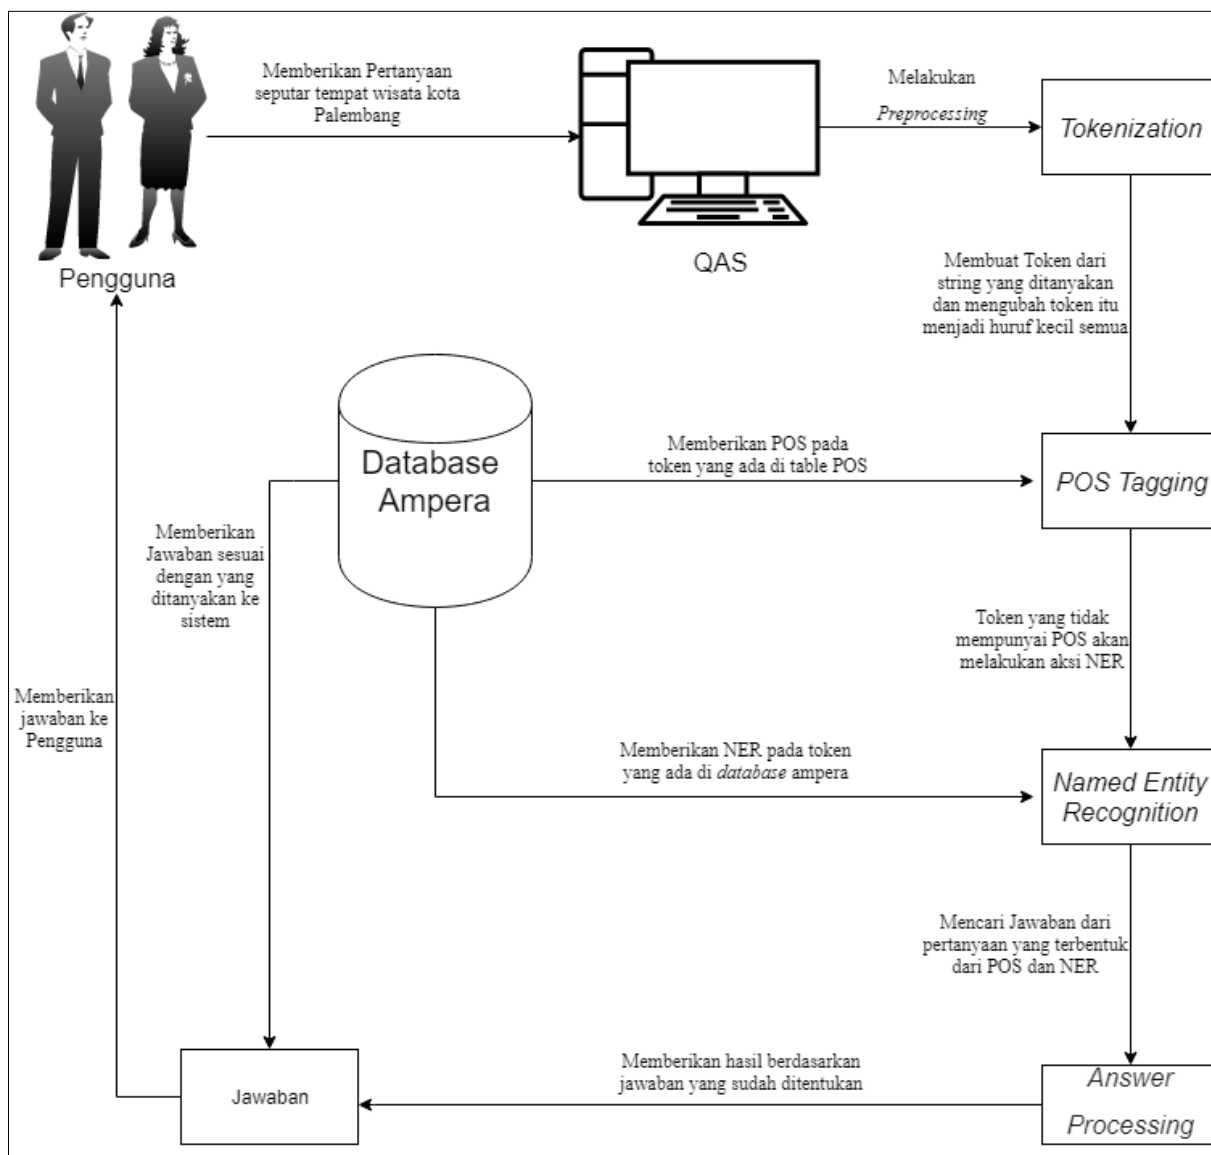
Pengguna

Memberikan Pertanyaan seputar tempat wisata kota Palembang

QAS

Melakukan *Preprocessing*

*Tokenization*

Membuat Token dari string yang ditanyakan dan mengubah token itu menjadi huruf kecil semua

Database Ampera

Memberikan POS pada token yang ada di table POS

*POS Tagging*

Memberikan Jawaban sesuai dengan yang ditanyakan ke sistem

Token yang tidak mempunyai POS akan melakukan aksi NER

Memberikan jawaban ke Pengguna

Memberikan NER pada token yang ada di *database* ampera

*Named Entity Recognition*

Mencari Jawaban dari pertanyaan yang terbentuk dari POS dan NER

Memberikan hasil berdasarkan jawaban yang sudah ditentukan

Jawaban

*Answer Processing*